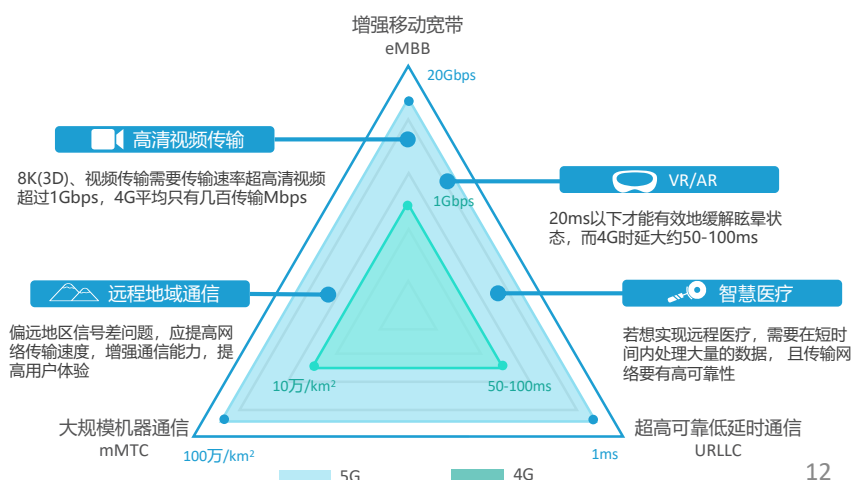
增强移动宽带
eMBB
20Gbps

高清视频传输

8K(3D)、视频传输需要传输速率超高清视频超过1Gbps，4G平均只有几百传输Mbps

VR/AR

1Gbps

20ms以下才能有效地缓解眩晕状态，而4G时延大约50-100ms

远程地域通信

偏远地区信号差问题，应提高网络传输速度，增强通信能力，提高用户体验

智慧医疗

若想实现远程医疗，需要在短时间内处理大量的数据，且传输网络要有高可靠性

10万/km²
50-100ms

大规模机器通信
mMTC
100万/km²

超高可靠低延时通信
URLLC
1ms

5G
4G

12